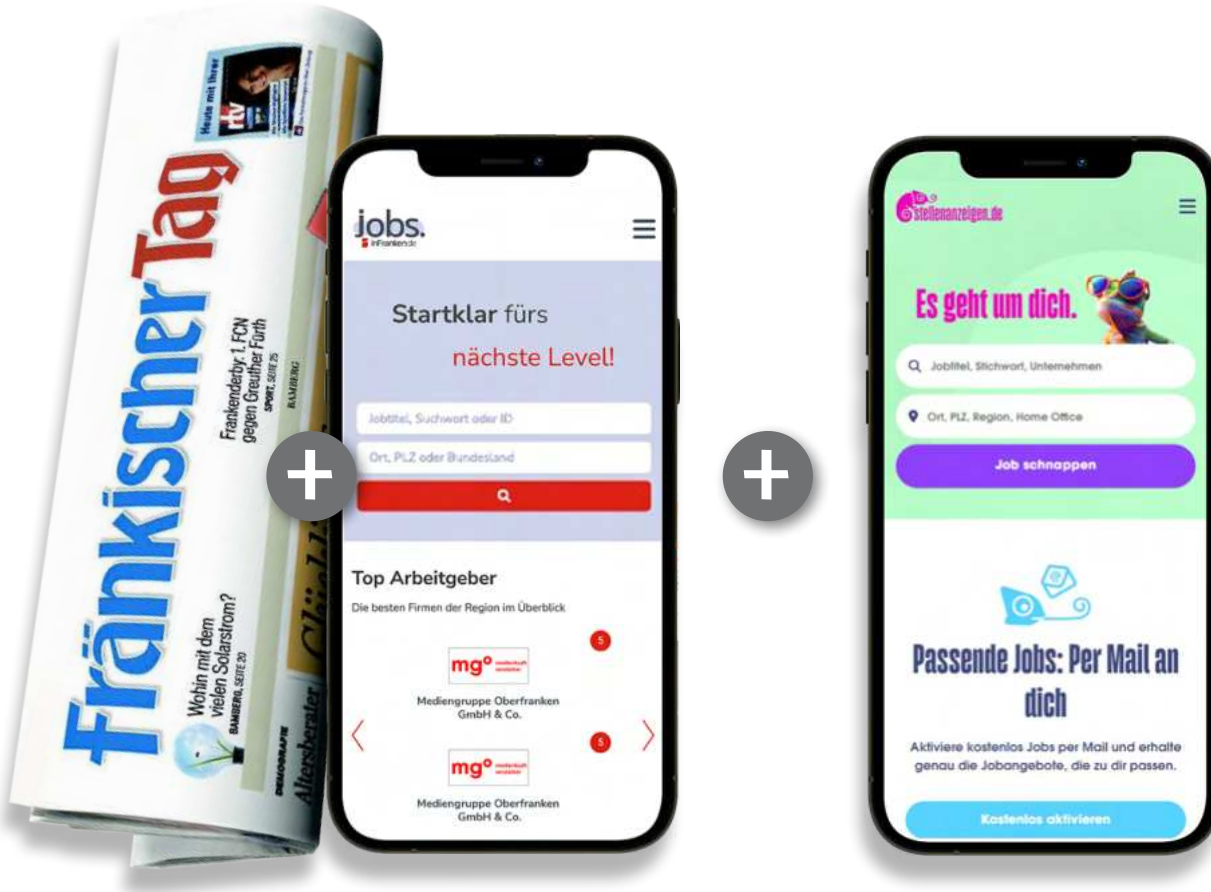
Fränkischer Tag

Heute mit Ihrer rtv

Frankenderby: 1. FCN gegen Greuther Fürth
SPORT, SEITE 25

BAMBERG

Wohin mit dem vielen Solarstrom?
BAMBERG, SEITE 20

DEMOGRAFIE

Altersberater

jobs.
inFranken.de

Startklar fürs nächste Level!

Jobtitel, Suchwort oder ID

Ort, PLZ oder Bundesland

Top Arbeitgeber

Die besten Firmen der Region im Überblick

5

mg°

Mediengruppe Oberfranken GmbH & Co.

5

mg°

Mediengruppe Oberfranken GmbH & Co.

+

+

stellenanzeigen.de

Es geht um dich.

Jobtitel, Stichwort, Unternehmen

Ort, PLZ, Region, Home Office

Job schnappen

Passende Jobs: Per Mail an dich

Aktiviere kostenlos Jobs per Mail und erhalte genau die Jobangebote, die zu dir passen.

Kostenlos aktivieren